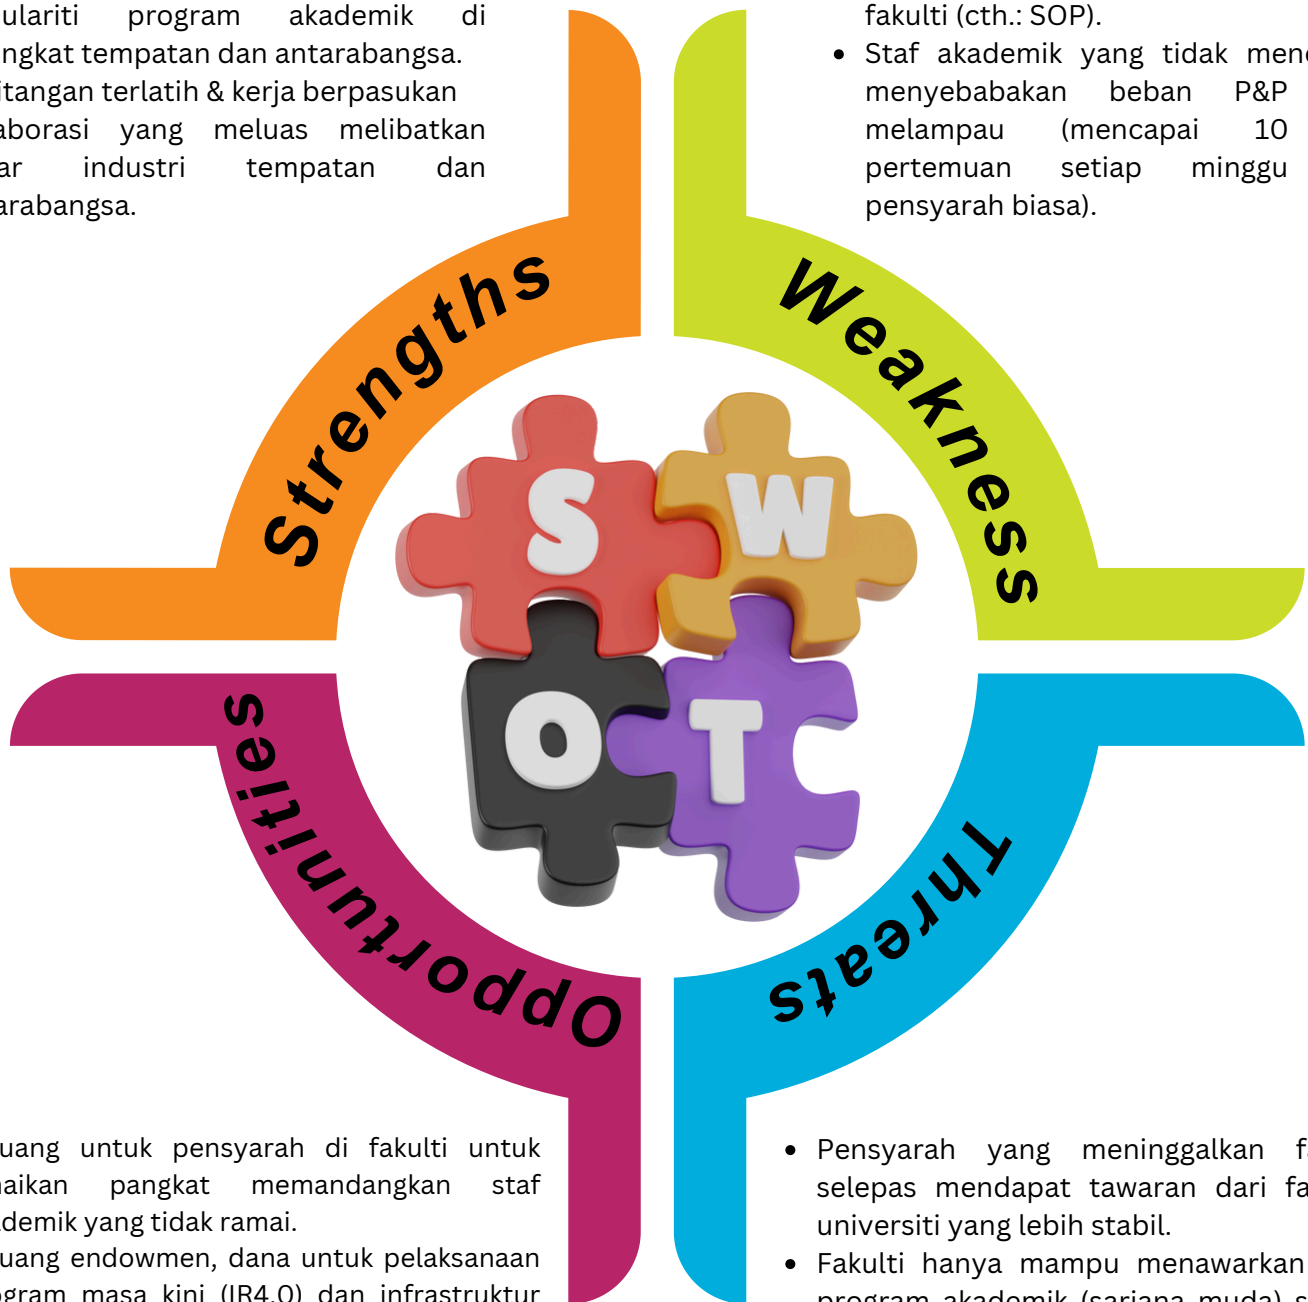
ulariti program akademik di ngkat tempatan dan antarabangsa.
itangan terlatih & kerja berpasukan
aborasi yang meluas melibatkan ar industri tempatan dan arabangsa.

fakulti (cth.: SOP).
• Staf akademik yang tidak men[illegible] menyebabakan beban P&P melampau (mencapai 10 pertemuan setiap minggu pensyarah biasa).

Strengths

Weakness

S W O T

Opportunities

Threats

uang untuk pensyarah di fakulti untuk naikan pangkat memandangkan staf demik yang tidak ramai.
uang endowmen, dana untuk pelaksanaan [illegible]

• Pensyarah yang meninggalkan f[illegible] selepas mendapat tawaran dari fa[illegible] universiti yang lebih stabil.
• Fakulti hanya mampu menawarkan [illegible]